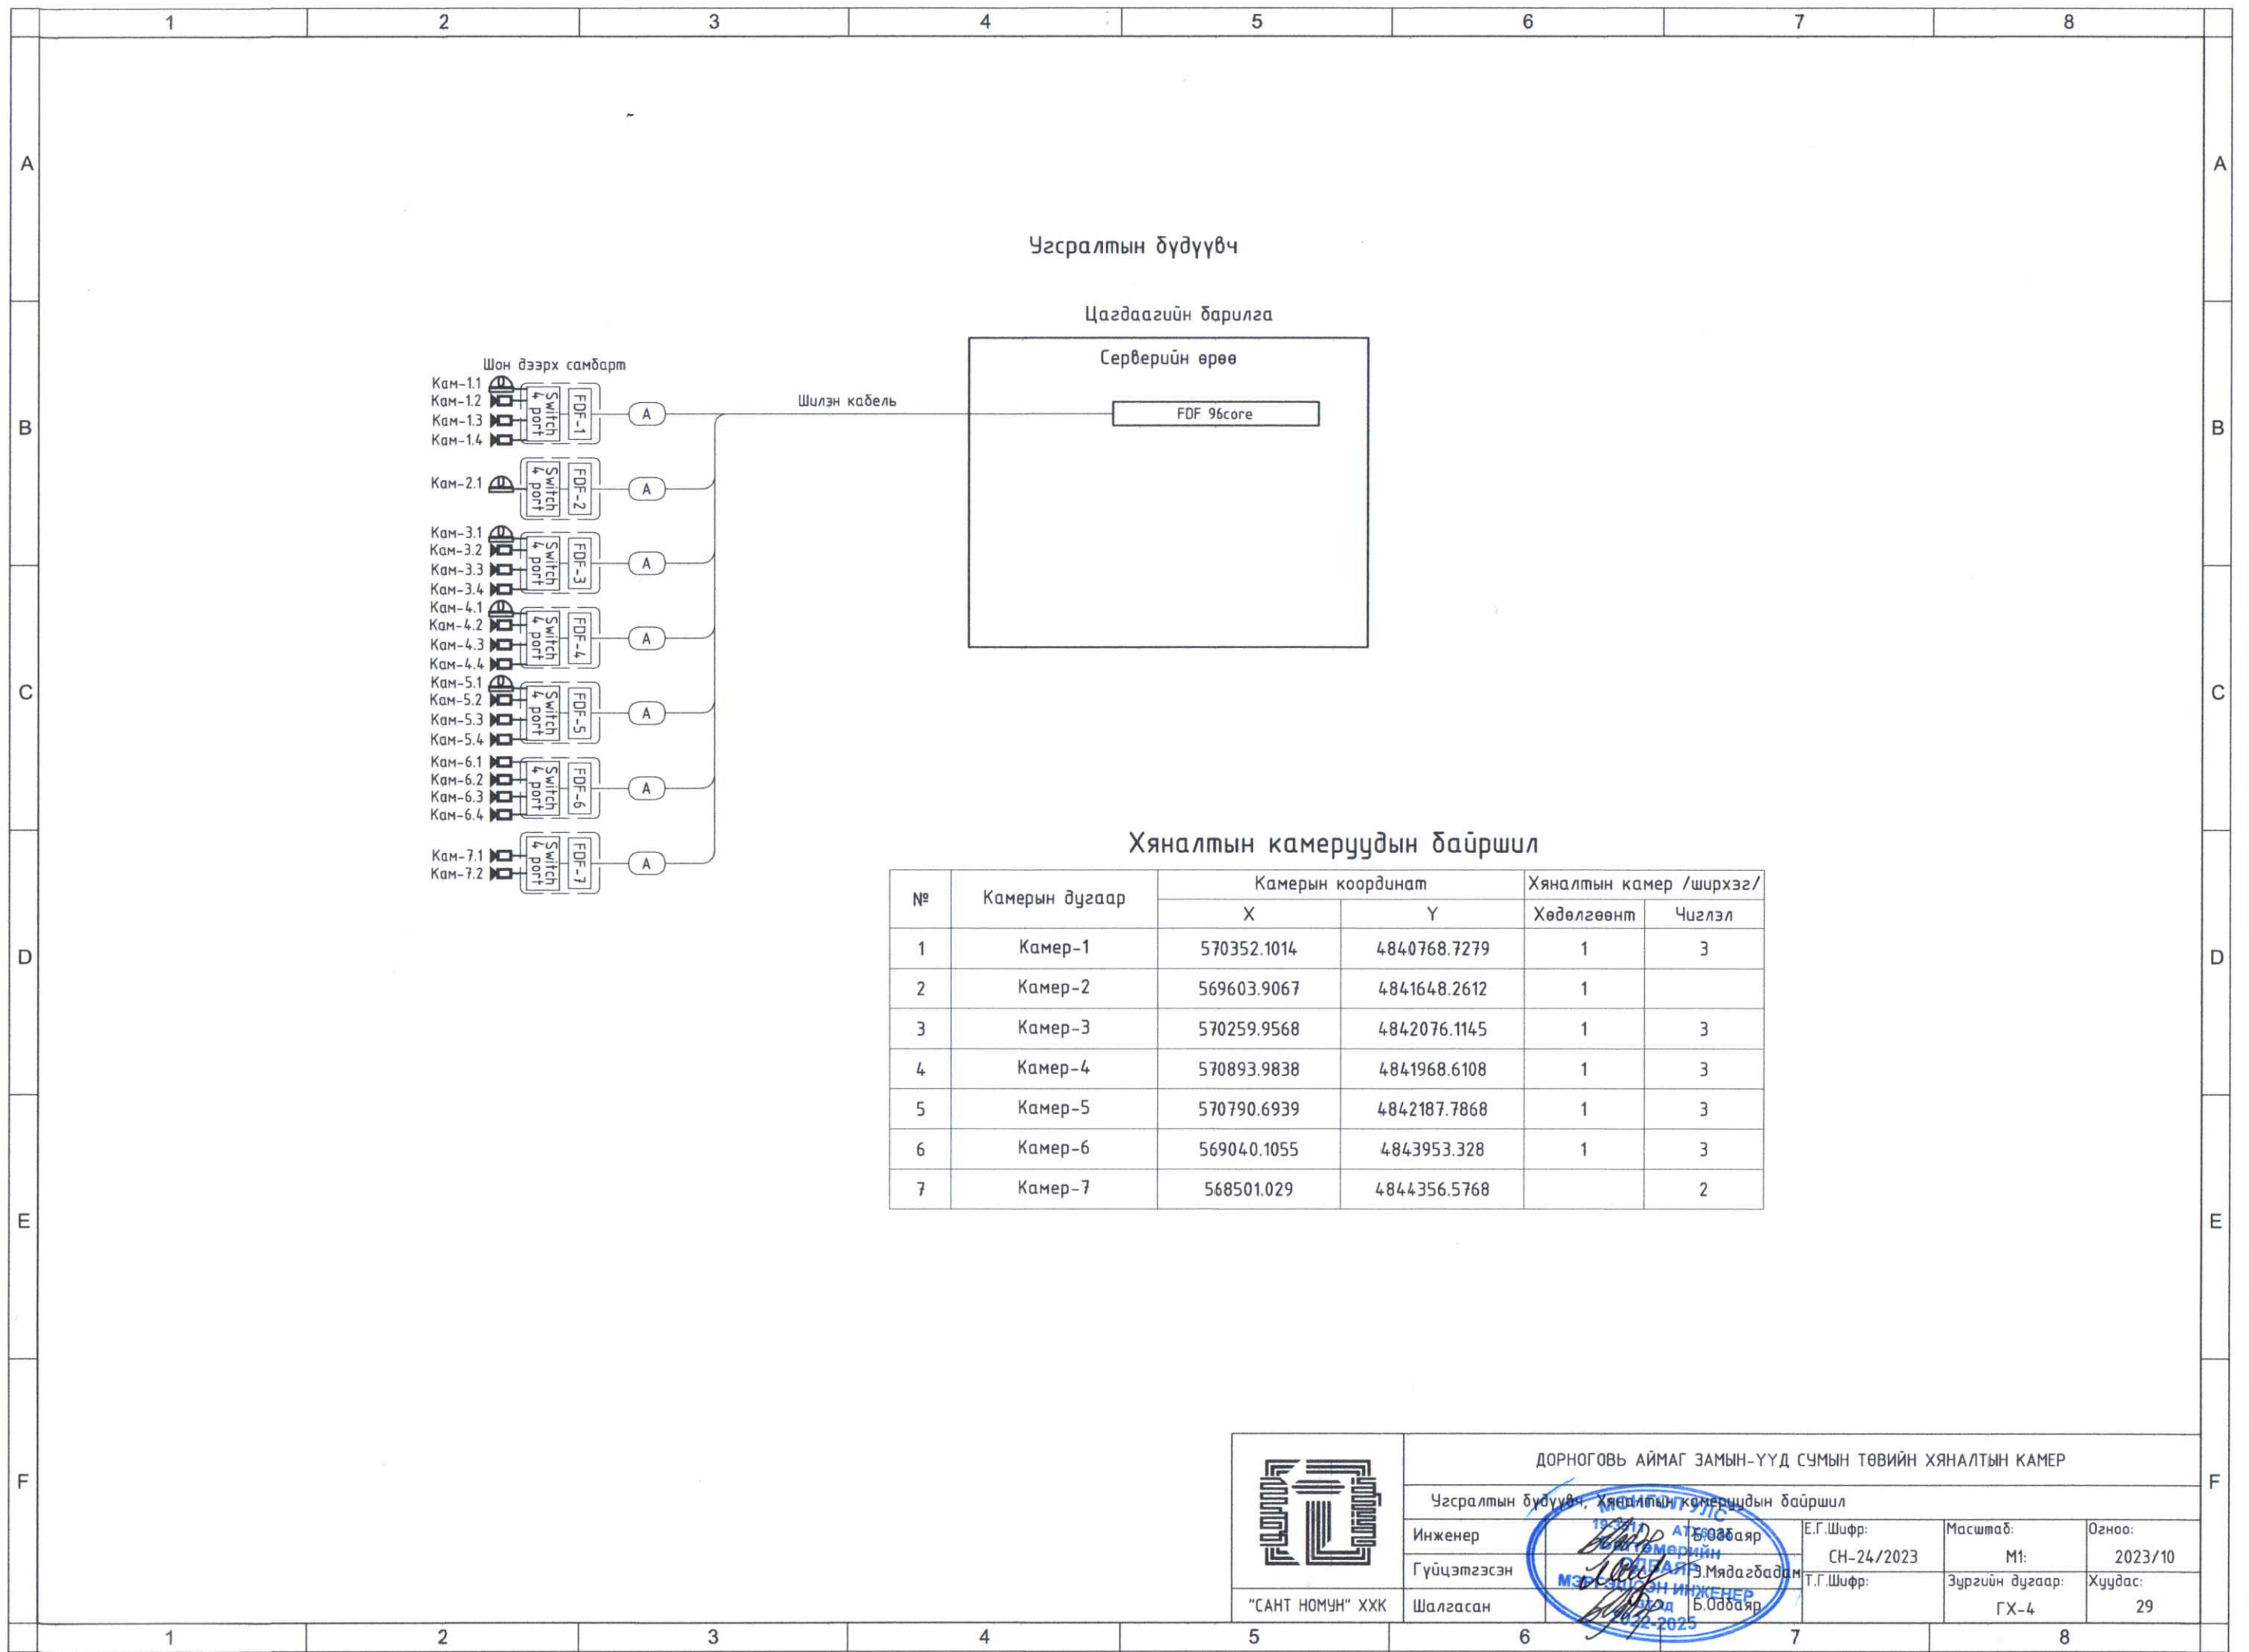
1 2 3 4 5 6 7 8

A B C D E F

Угсралтын бүдүүвч

Цагдаагийн барилга

Серверийн өрөө

Шон дээрх самбарт

Кам-1.1
Кам-1.2
Кам-1.3
Кам-1.4
Switch 4 port
FDF-1
A

Шилэн кабель

FDF 96core

Кам-2.1
Switch 4 port
FDF-2
A

Кам-3.1
Кам-3.2
Кам-3.3
Кам-3.4
Switch 4 port
FDF-3
A

Кам-4.1
Кам-4.2
Кам-4.3
Кам-4.4
Switch 4 port
FDF-4
A

Кам-5.1
Кам-5.2
Кам-5.3
Кам-5.4
Switch 4 port
FDF-5
A

Кам-6.1
Кам-6.2
Кам-6.3
Кам-6.4
Switch 4 port
FDF-6
A

Кам-7.1
Кам-7.2
Switch 4 port
FDF-7
A

Хяналтын камеруудын байршил

| № | Камерын дугаар | Камерын координат X | Камерын координат Y | Хяналтын камер /ширхэг/ Хөдөлгөөнт | Хяналтын камер /ширхэг/ Чиглэл |
|---|---|---|---|---|---|
| 1 | Камер-1 | 570352.1014 | 4840768.7279 | 1 | 3 |
| 2 | Камер-2 | 569603.9067 | 4841648.2612 | 1 | |
| 3 | Камер-3 | 570259.9568 | 4842076.1145 | 1 | 3 |
| 4 | Камер-4 | 570893.9838 | 4841968.6108 | 1 | 3 |
| 5 | Камер-5 | 570790.6939 | 4842187.7868 | 1 | 3 |
| 6 | Камер-6 | 569040.1055 | 4843953.328 | 1 | 3 |
| 7 | Камер-7 | 568501.029 | 4844356.5768 | | 2 |

ДОРНОГОВЬ АЙМАГ ЗАМЫН-ҮҮД СУМЫН ТӨВИЙН ХЯНАЛТЫН КАМЕР

Угсралтын бүдүүвч, Хяналтын камеруудын байршил

Инженер Б.Оdбаяр
Гүйцэтгэсэн З.Мядагбадам
Шалгасан Б.Одбаяр
Е.Г.Шифр: СН-24/2023
Т.Г.Шифр:
Масштаб: М1:
Зургийн дугаар: ГХ-4
Огноо: 2023/10
Хуудас: 29

"САНТ НОМУН" ХХК

МОНГОЛ УЛС АТТЕСТАТ ОДБАЯР МЭРГЭЖЛИЙН ИНЖЕНЕР 2025 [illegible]